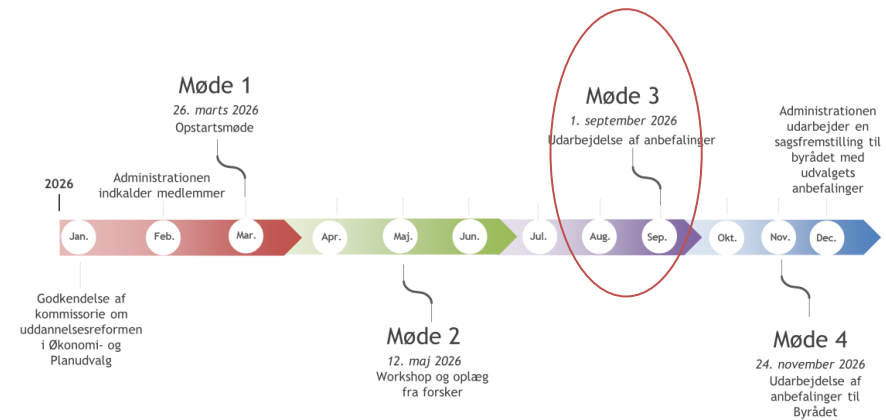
Møde 1
26. marts 2026
Opstartsmøde

Møde 3
1. september 2026
Udarbejdelse af anbefalinger

Administrationen udarbejder en sagsfremstilling til byrådet med udvalgets anbefalinger

2026

Administrationen indkalder medlemmer

Jan.
Feb.
Mar.
Apr.
Maj.
Jun.
Jul.
Aug.
Sep.
Okt.
Nov.
Dec.

Godkendelse af kommissorie om uddannelsesreformen i Økonomi- og Planudvalg

Møde 2
12. maj 2026
Workshop og oplæg fra forsker

Møde 4
24. november 2026
Udarbejdelse af anbefalinger til Byrådet